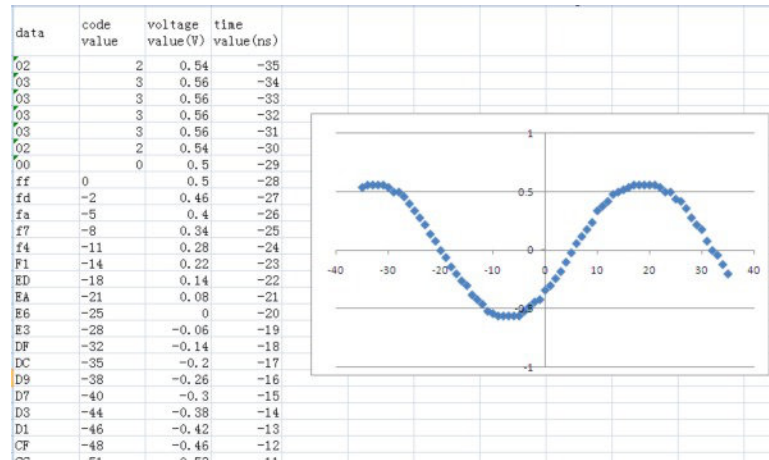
| data | code value | voltage value(V) | time value(ns) |
|---|---|---|---|
| 02 | 2 | 0.54 | -35 |
| 03 | 3 | 0.56 | -34 |
| 03 | 3 | 0.56 | -33 |
| 03 | 3 | 0.56 | -32 |
| 03 | 3 | 0.56 | -31 |
| 02 | 2 | 0.54 | -30 |
| 00 | 0 | 0.5 | -29 |
| ff | 0 | 0.5 | -28 |
| fd | -2 | 0.46 | -27 |
| fa | -5 | 0.4 | -26 |
| f7 | -8 | 0.34 | -25 |
| f4 | -11 | 0.28 | -24 |
| F1 | -14 | 0.22 | -23 |
| ED | -18 | 0.14 | -22 |
| EA | -21 | 0.08 | -21 |
| E6 | -25 | 0 | -20 |
| E3 | -28 | -0.06 | -19 |
| DF | -32 | -0.14 | -18 |
| DC | -35 | -0.2 | -17 |
| D9 | -38 | -0.26 | -16 |
| D7 | -40 | -0.3 | -15 |
| D3 | -44 | -0.38 | -14 |
| D1 | -46 | -0.42 | -13 |
| CF | -48 | -0.46 | -12 |

1
0.5
0
-0.5
-1
-40 -30 -20 -10 0 10 20 30 40